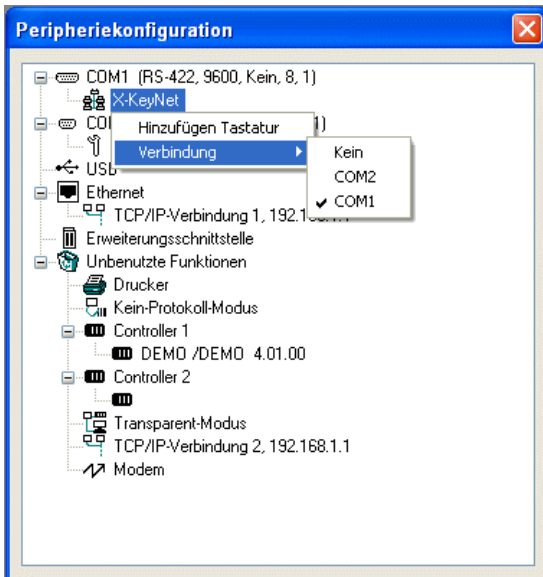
Peripheriekonfiguration

COM1 (RS-422, 9600, Kein, 8, 1)
X-KeyNet
COM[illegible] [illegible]1)
Hinzufügen Tastatur
Verbindung
Kein
COM2
✓ COM1
USB
Ethernet
TCP/IP-Verbindung 1, 192.1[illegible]
Erweiterungsschnittstelle
Unbenutzte Funktionen
Drucker
Kein-Protokoll-Modus
Controller 1
DEMO /DEMO 4.01.00
Controller 2
Transparent-Modus
TCP/IP-Verbindung 2, 192.168.1.1
Modem